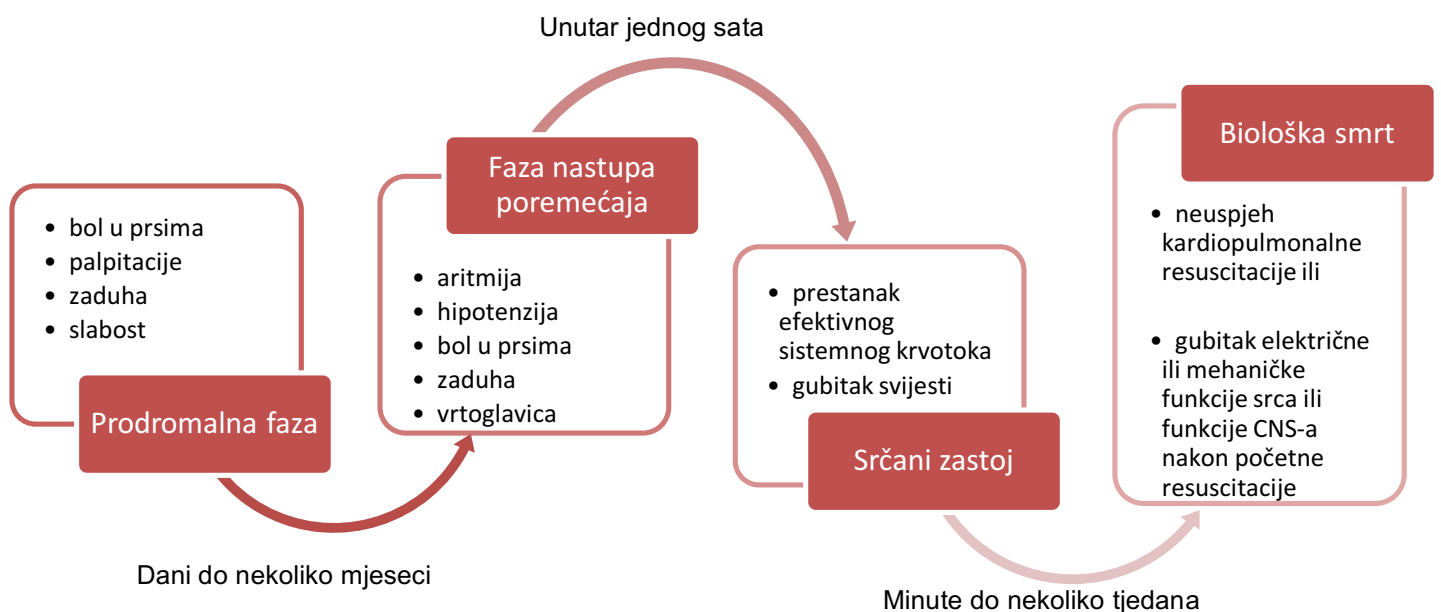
Unutar jednog sata

- bol u prsima
- palpitacije
- zaduha
- slabost

Prodromalna faza

Dani do nekoliko mjeseci

Faza nastupa poremećaja

- aritmija
- hipotenzija
- bol u prsima
- zaduha
- vrtoglavica

- prestanak efektivnog sistemnog krvotoka
- gubitak svijesti

Srčani zastoj

Minute do nekoliko tjedana

Biološka smrt

- neuspjeh kardiopulmonalne resuscitacije ili
- gubitak električne ili mehaničke funkcije srca ili funkcije CNS-a nakon početne resuscitacije